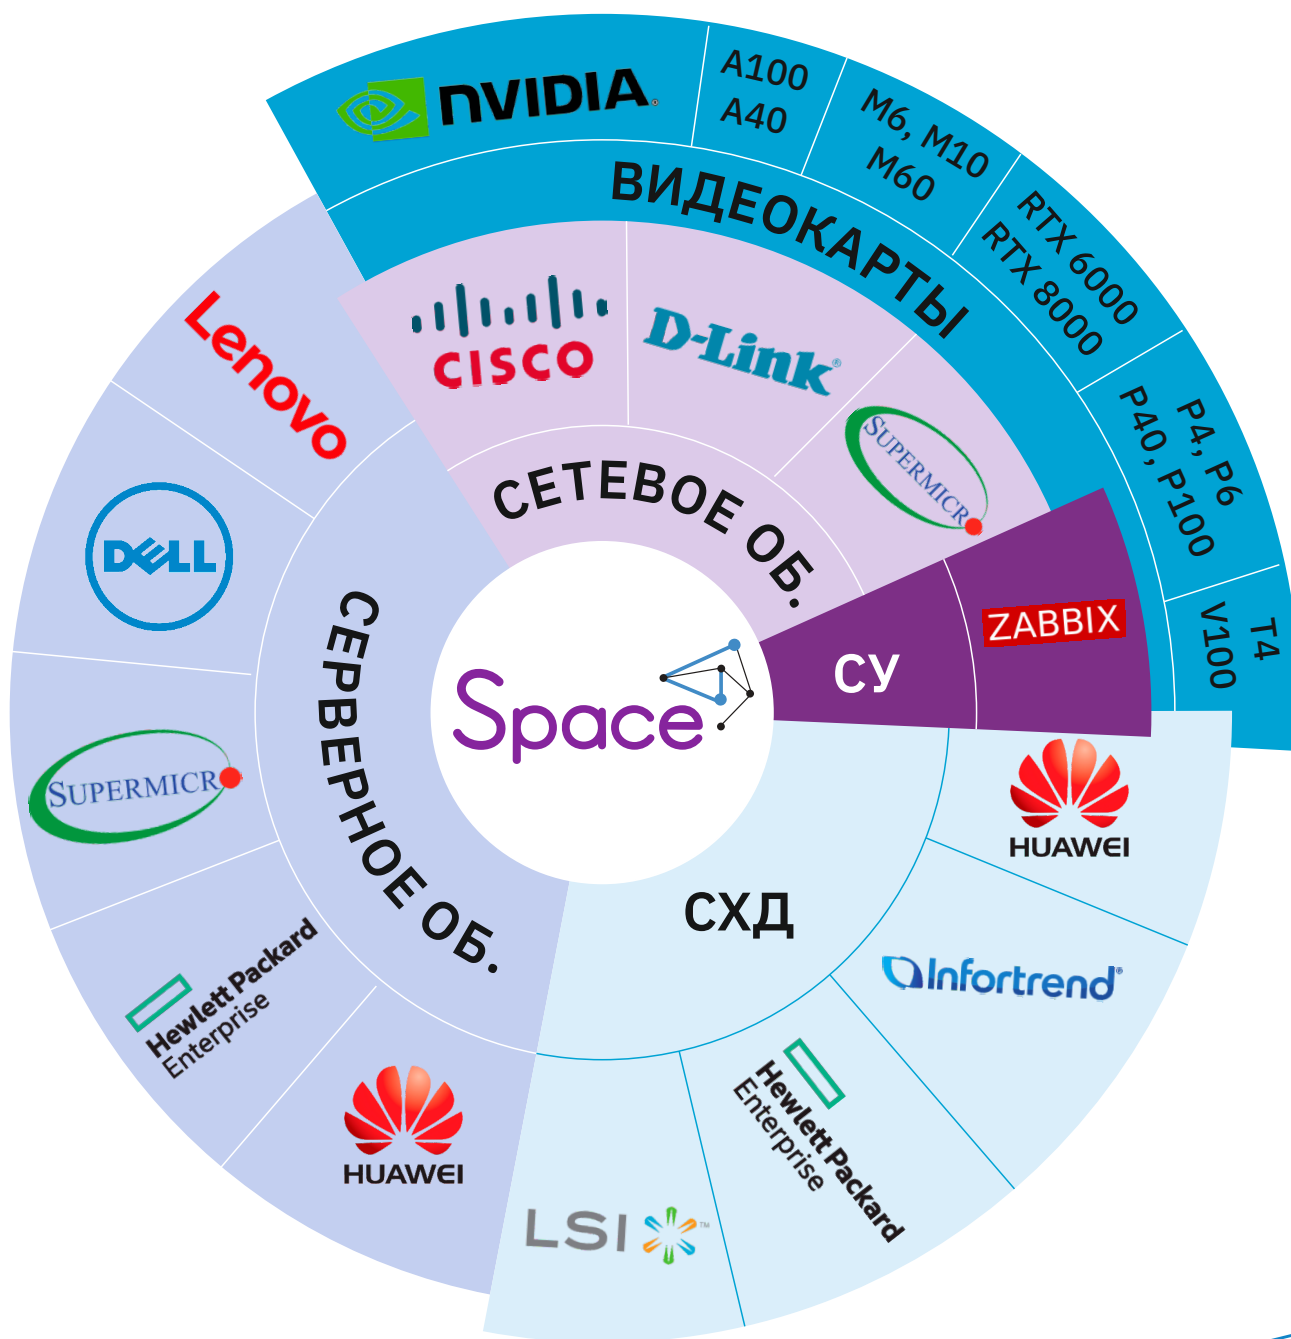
Space

NVIDIA
A100
A40
M6, M10
M60
RTX 6000
RTX 8000
P4, P6
P40, P100
T4
V100
ВИДЕОКАРТЫ

CISCO
D-Link
SUPERMICRO
СЕТЕВОЕ ОБ.

СУ
ZABBIX

СХД
HUAWEI
Infortrend
Hewlett Packard Enterprise
LSI

СЕРВЕРНОЕ ОБ.
Lenovo
DELL
SUPERMICRO
Hewlett Packard Enterprise
HUAWEI